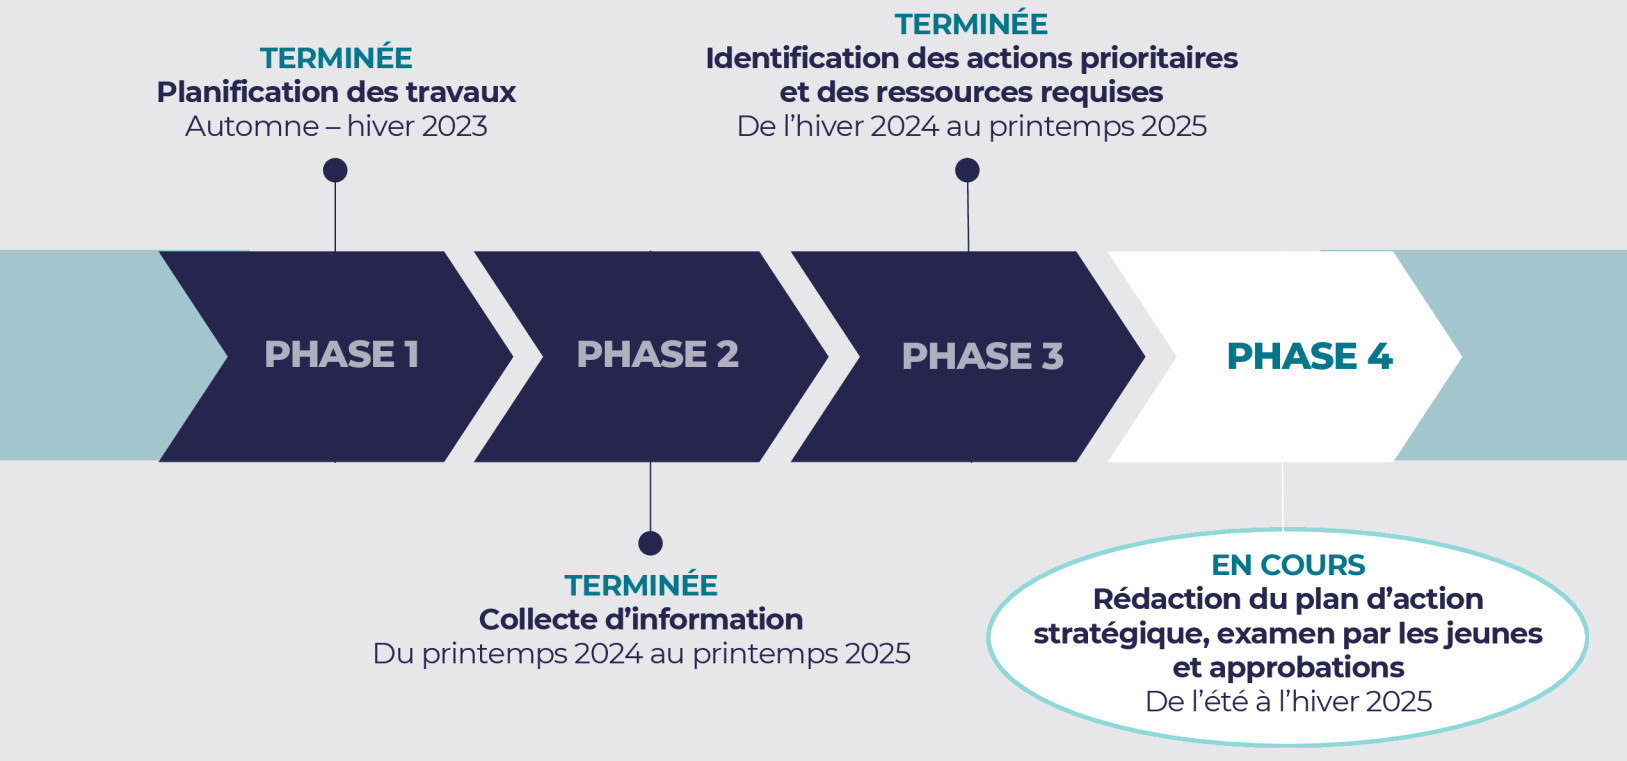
TERMINÉE
Planification des travaux
Automne – hiver 2023

TERMINÉE
Identification des actions prioritaires et des ressources requises
De l’hiver 2024 au printemps 2025

PHASE 1

PHASE 2

PHASE 3

PHASE 4

TERMINÉE
Collecte d’information
Du printemps 2024 au printemps 2025

EN COURS
Rédaction du plan d’action stratégique, examen par les jeunes et approbations
De l’été à l’hiver 2025